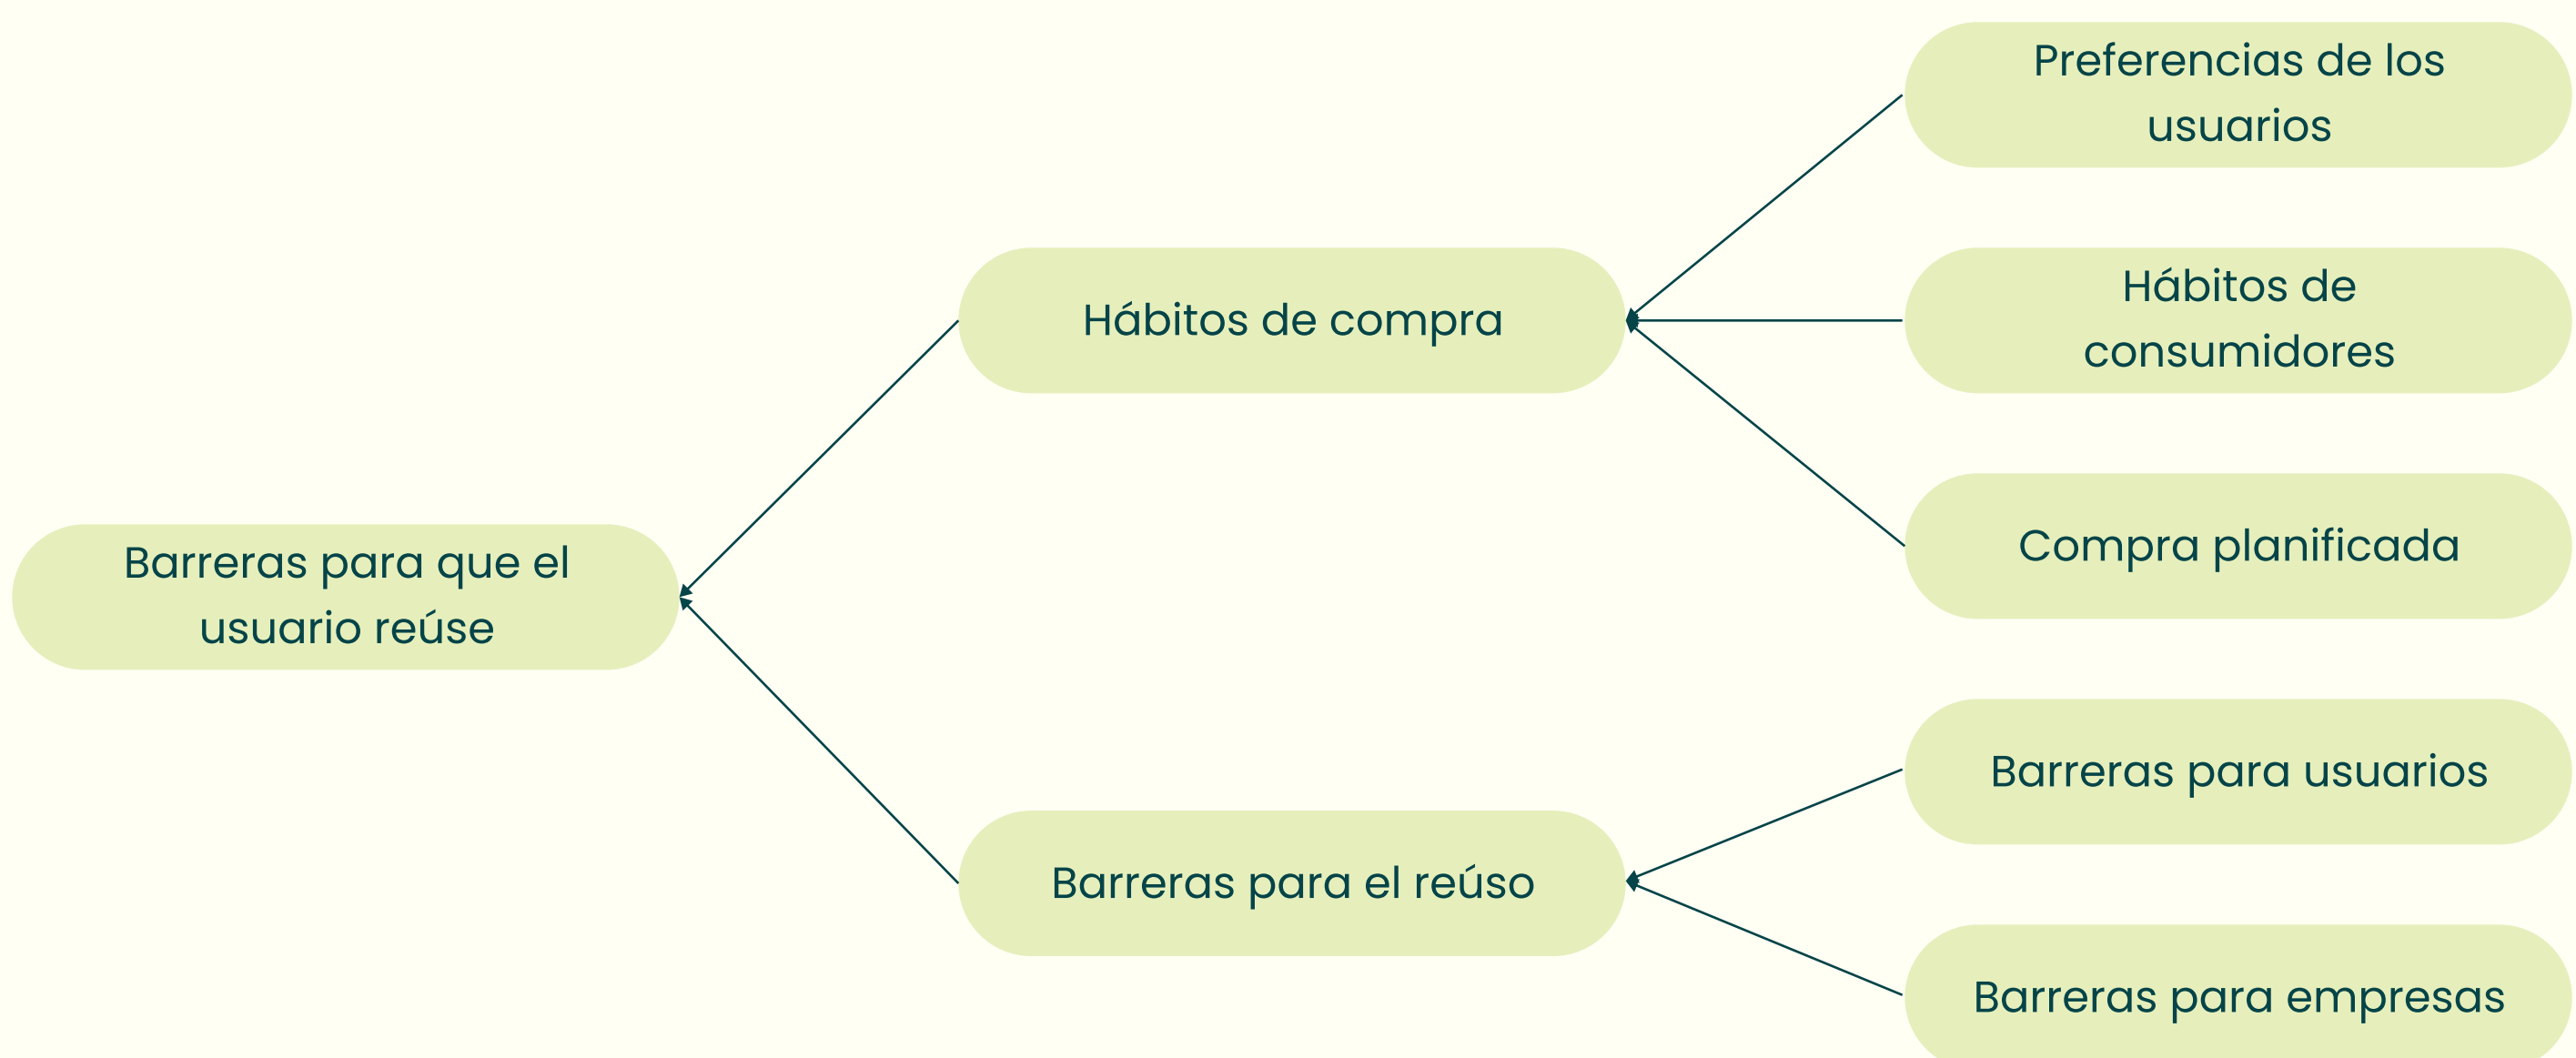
Barreras para que el usuario reúse

Hábitos de compra

Barreras para el reúso

Preferencias de los usuarios

Hábitos de consumidores

Compra planificada

Barreras para usuarios

Barreras para empresas